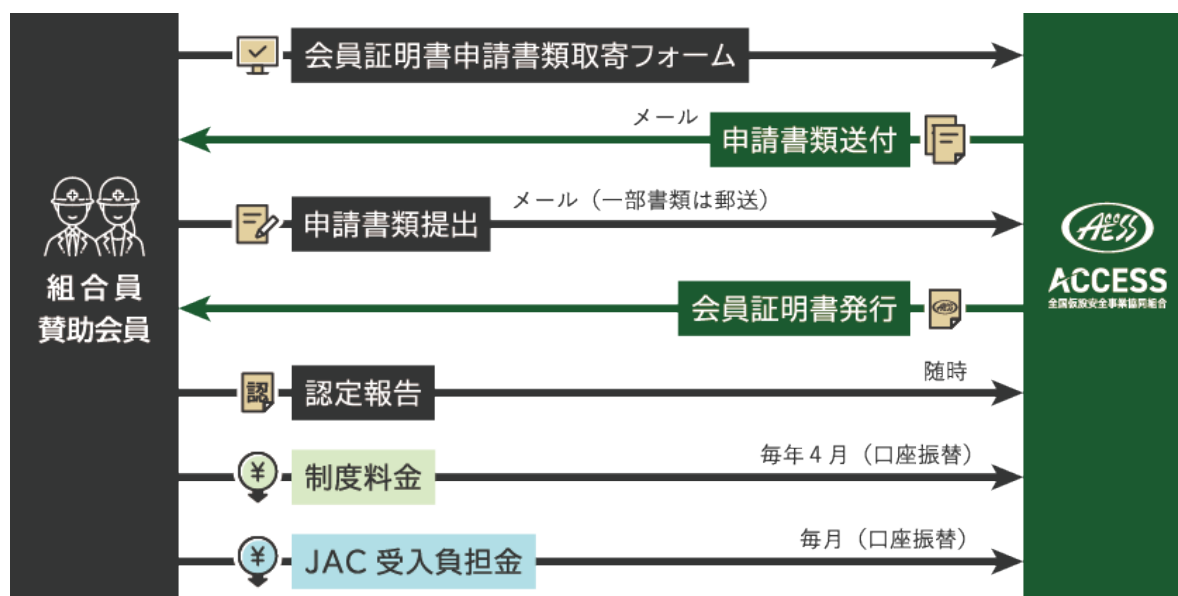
組合員
賛助会員

会員証明書申請書類取寄フォーム

メール
申請書類送付

申請書類提出
メール（一部書類は郵送）

会員証明書発行

認
認定報告
随時

¥
制度料金
毎年４月（口座振替）

¥
JAC 受入負担金
毎月（口座振替）

ACCESS
ACCESS
全国仮設安全事業協同組合